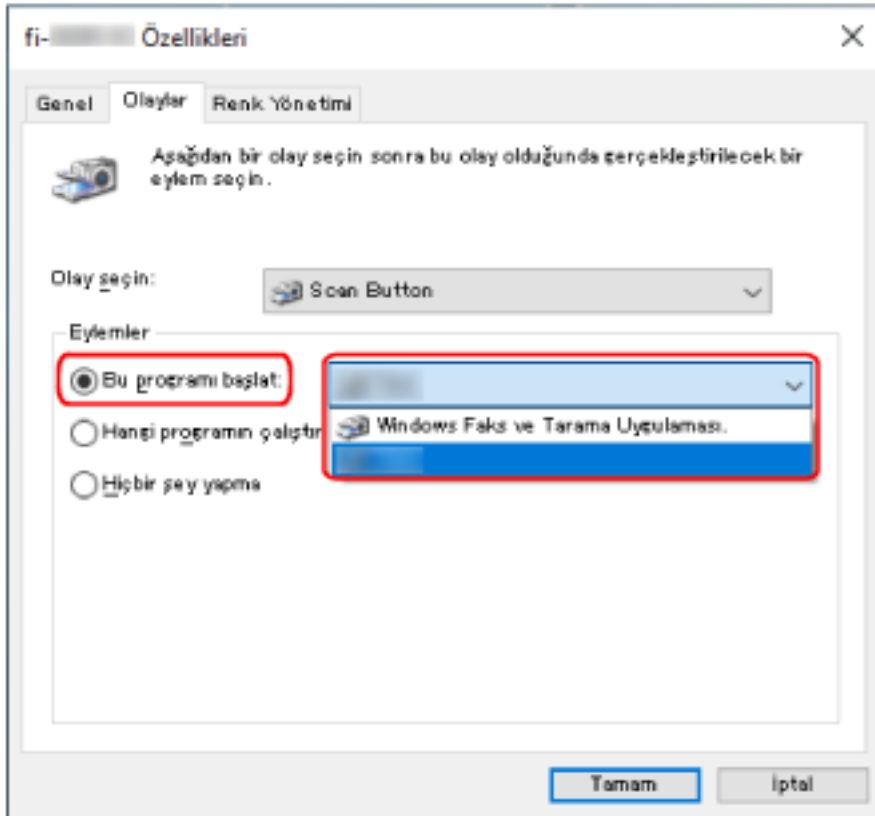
fi-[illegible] Özellikleri

Genel
Olaylar
Renk Yönetimi

Aşağıdan bir olay seçin sonra bu olay olduğunda gerçekleştirilecek bir eylem seçin.

Olay seçin:
Scan Button

Eylemler

Bu programı başlat:
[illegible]

Hangi programın çalıştır
Windows Faks ve Tarama Uygulaması.
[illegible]

Hiçbir şey yapma

Tamam
İptal